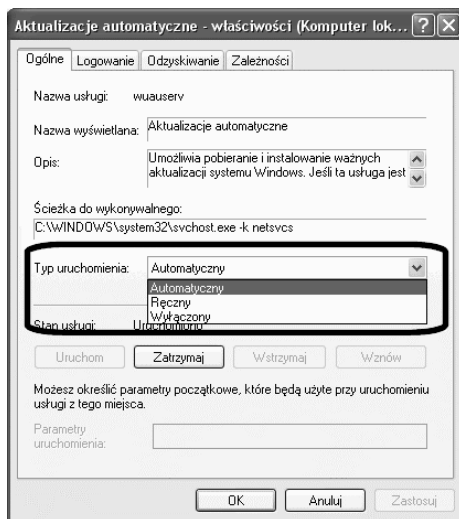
Aktualizacje automatyczne - właściwości (Komputer lok...

?

X

Ogólne | Logowanie | Odzyskiwanie | Zależności

Nazwa usługi: wuauserv

Nazwa wyświetlana: Aktualizacje automatyczne

Opis: Umożliwia pobieranie i instalowanie ważnych aktualizacji systemu Windows. Jeśli ta usługa jest

Ścieżka do wykonywalnego:
C:\WINDOWS\system32\svchost.exe -k netsvcs

Typ uruchomienia: Automatyczny

Automatyczny
Ręczny
Wyłączony

Stan usługi: Uruchomiono

Uruchom | Zatrzymaj | Wstrzymaj | Wznów

Możesz określić parametry początkowe, które będą użyte przy uruchomieniu usługi z tego miejsca.

Parametry uruchomienia:

OK | Anuluj | Zastosuj